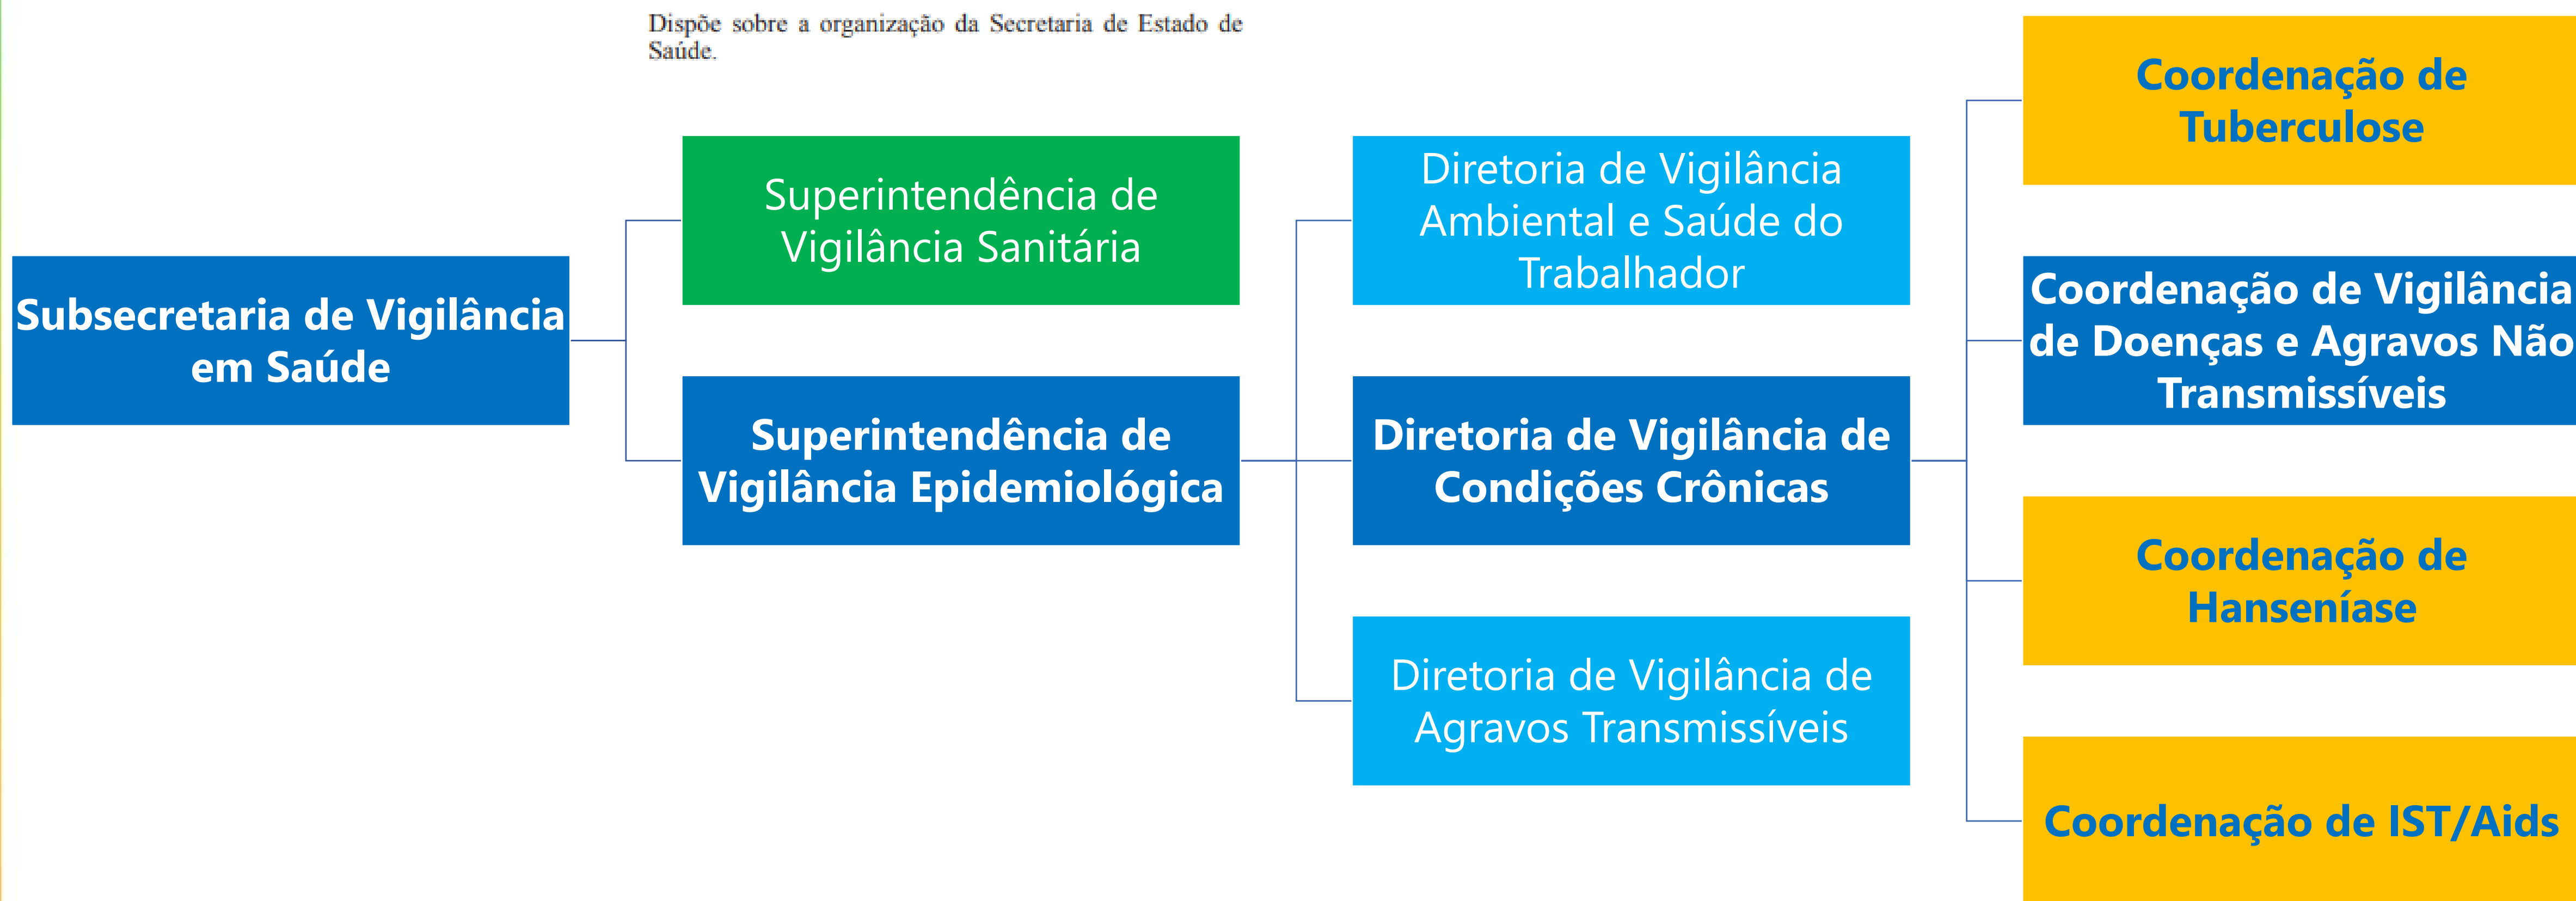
Dispõe sobre a organização da Secretaria de Estado de Saúde.

Subsecretaria de Vigilância em Saúde

Superintendência de Vigilância Sanitária

Superintendência de Vigilância Epidemiológica

Diretoria de Vigilância Ambiental e Saúde do Trabalhador

Diretoria de Vigilância de Condições Crônicas

Diretoria de Vigilância de Agravos Transmissíveis

Coordenação de Tuberculose

Coordenação de Vigilância de Doenças e Agravos Não Transmissíveis

Coordenação de Hanseníase

Coordenação de IST/Aids